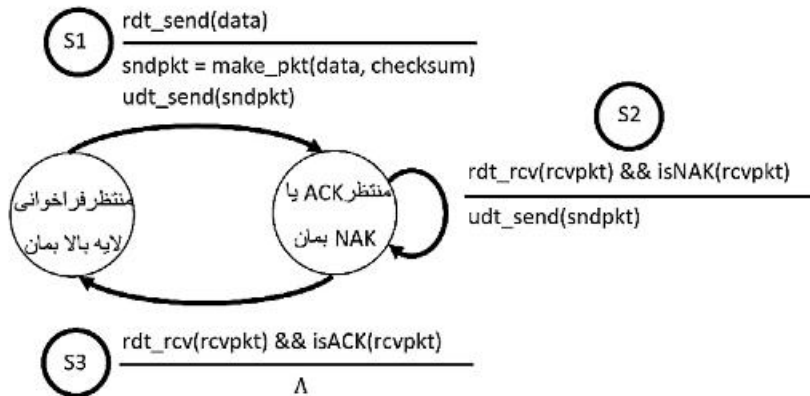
S1
rdt_send(data)
sndpkt = make_pkt(data, checksum)
udt_send(sndpkt)

S2
rdt_rcv(rcvpkt) && isNAK(rcvpkt)
udt_send(sndpkt)

منتظر فراخوانی لایه بالا بمان

منتظر ACK یا NAK بمان

S3
rdt_rcv(rcvpkt) && isACK(rcvpkt)
$\Lambda$